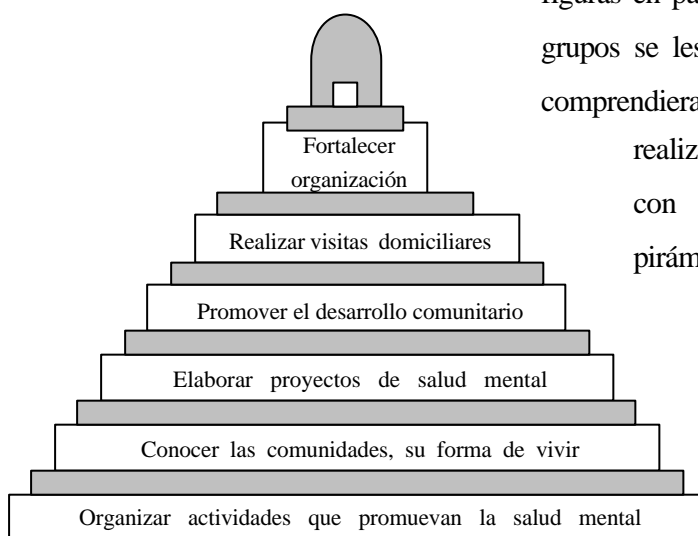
figuras en pa
grupos se les
comprendiera
realiz
con
pirám

Fortalecer organización

Realizar visitas domiciliares

Promover el desarrollo comunitario

Elaborar proyectos de salud mental

Conocer las comunidades, su forma de vivir

Organizar actividades que promuevan la salud mental